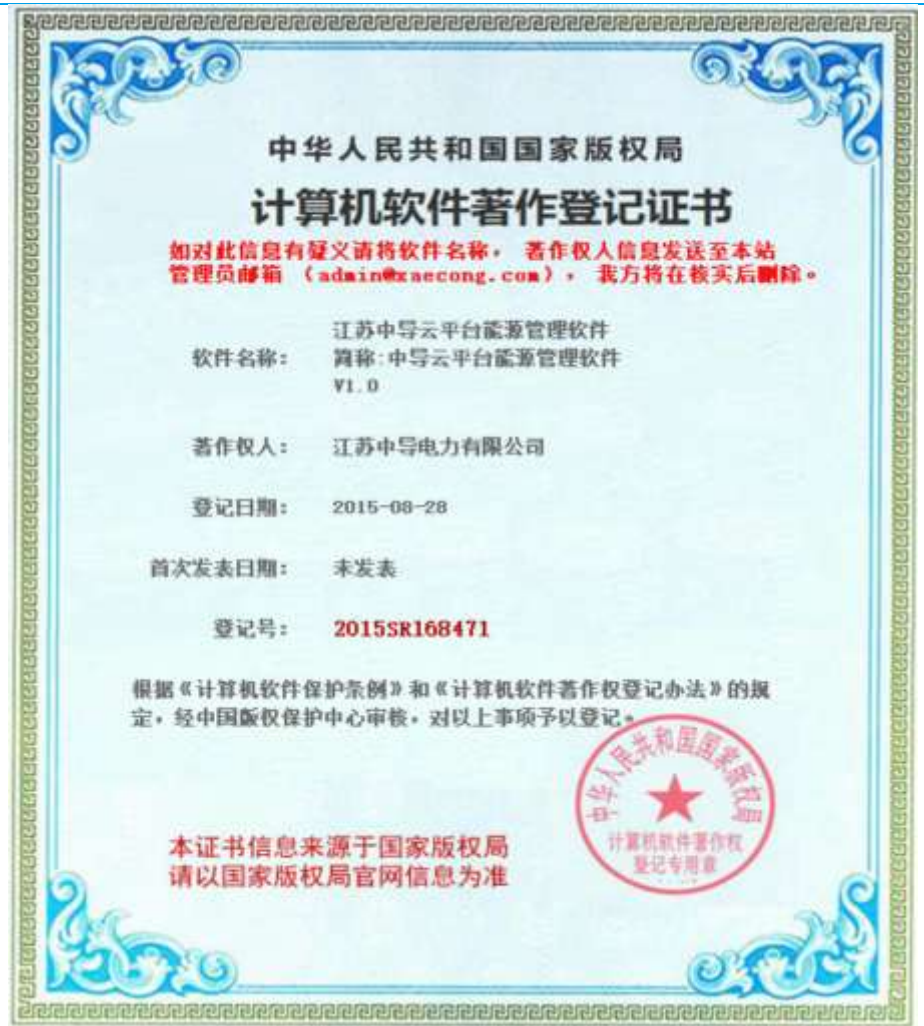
中华人民共和国国家版权局
计算机软件著作登记证书
如对此信息有疑义请将软件名称，著作权人信息发送至本站管理员邮箱 （admin@xaecong.com），我方将在核实后删除。

软件名称： 江苏中导云平台能源管理软件
简称：中导云平台能源管理软件
V1.0

著作权人： 江苏中导电力有限公司

登记日期： 2015-08-28

首次发表日期： 未发表

登记号： 2015SR168471

根据《计算机软件保护条例》和《计算机软件著作权登记办法》的规定，经中国版权保护中心审核，对以上事项予以登记。

中华人民共和国国家版权局
计算机软件著作权登记专用章

本证书信息来源于国家版权局
请以国家版权局官网信息为准